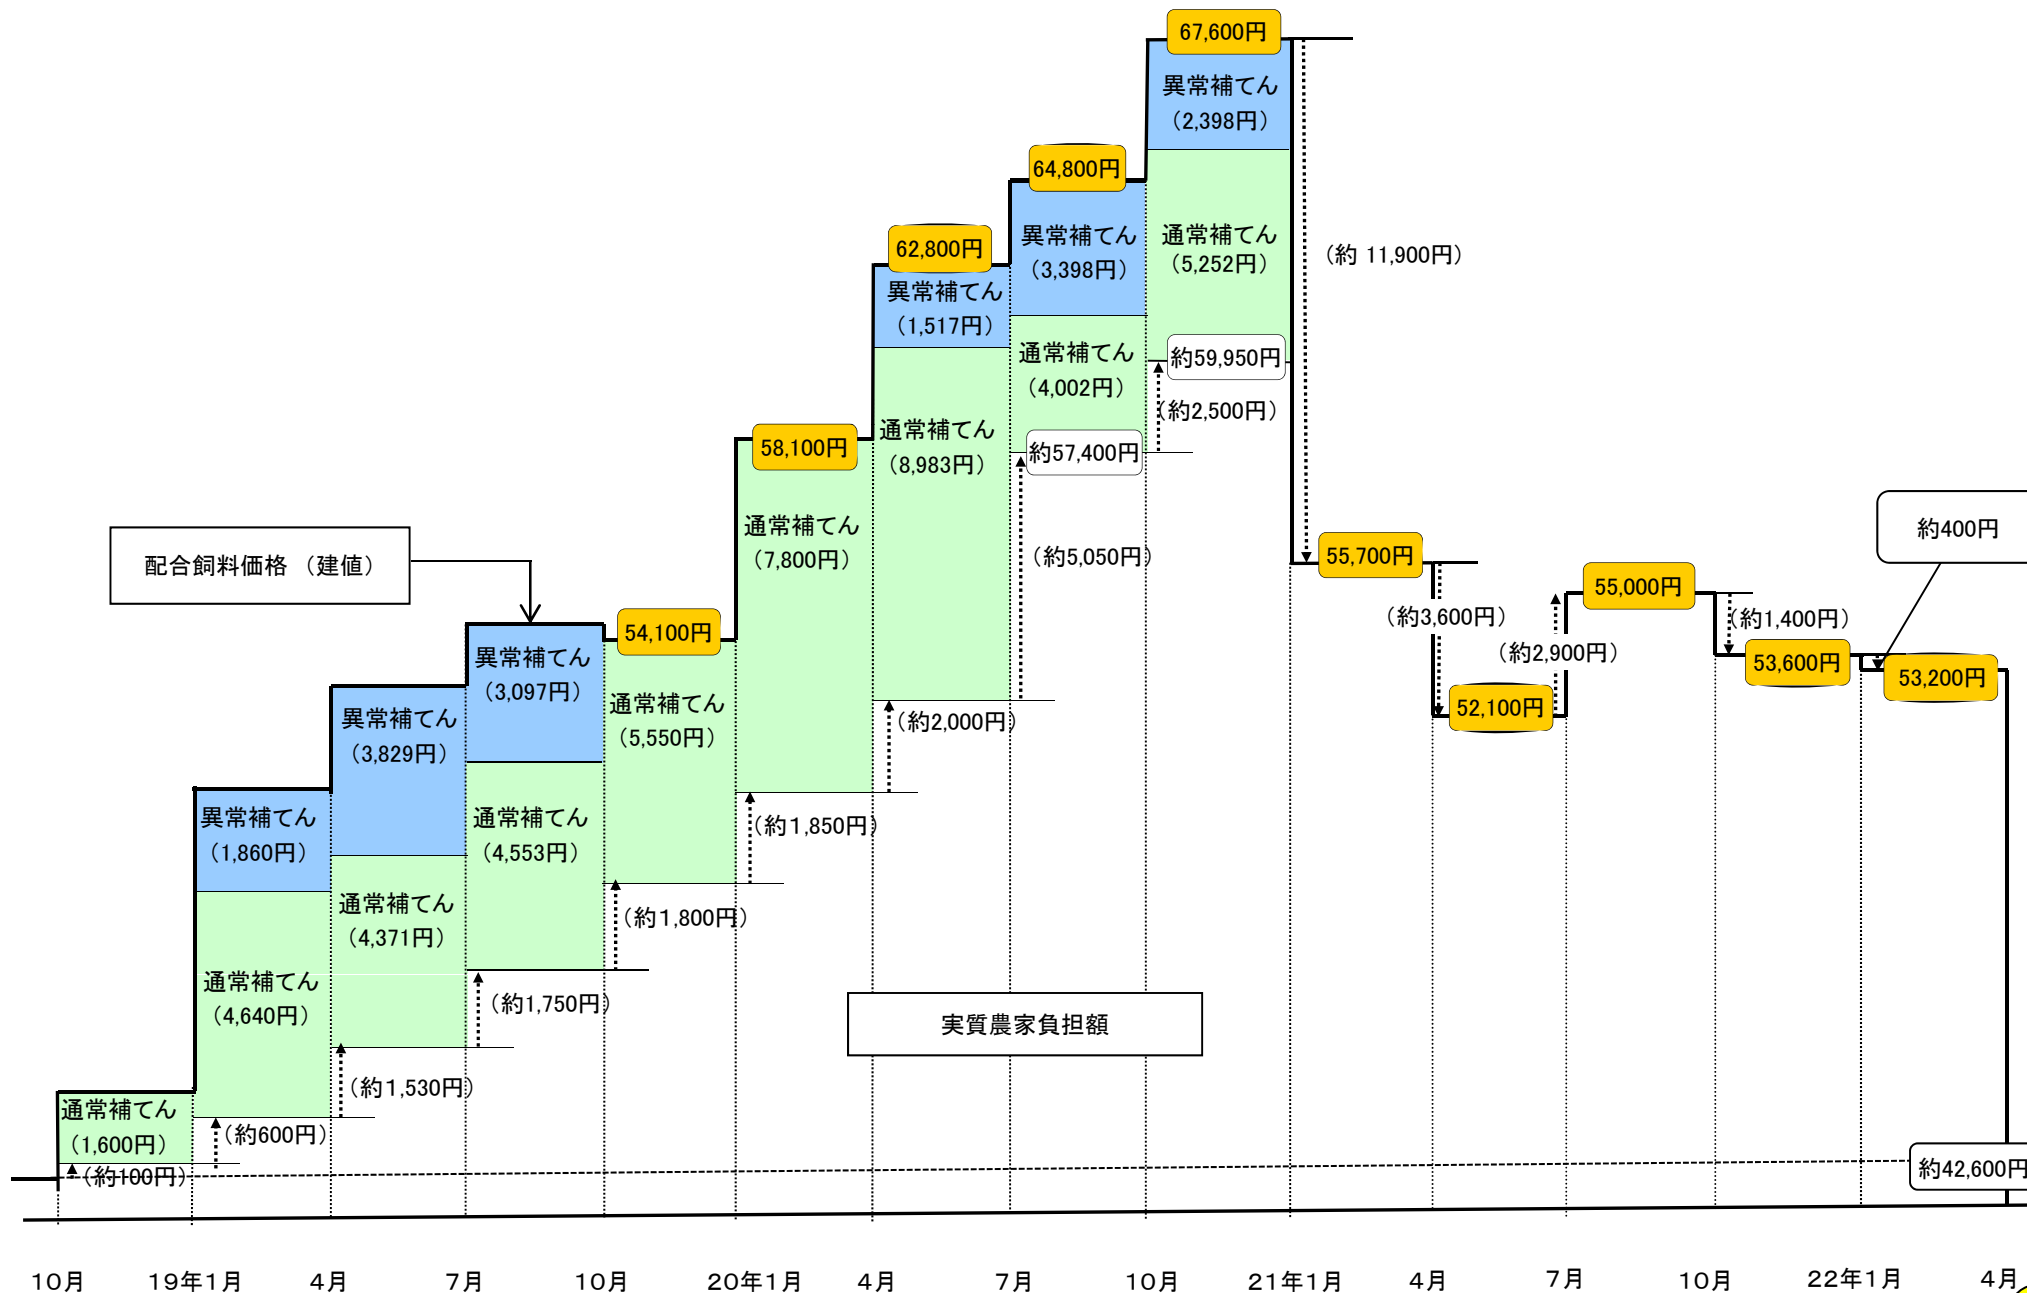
67,600円
異常補てん
（2,398円）
64,800円
異常補てん
（3,398円）
通常補てん
（5,252円）
（約 11,900円）
62,800円
異常補てん
（1,517円）
通常補てん
（4,002円）
約59,950円
（約2,500円）
58,100円
通常補てん
（8,983円）
約57,400円
通常補てん
（7,800円）
（約5,050円）
55,700円
約400円
配合飼料価格（建値）
55,000円
（約3,600円）
（約1,400円）
（約2,900円）
54,100円
異常補てん
（3,097円）
53,600円
53,200円
52,100円
異常補てん
（3,829円）
通常補てん
（5,550円）
（約2,000円）
異常補てん
（1,860円）
通常補てん
（4,553円）
（約1,850円）
通常補てん
（4,371円）
（約1,800円）
通常補てん
（4,640円）
（約1,750円）
実質農家負担額
（約1,530円）
通常補てん
（1,600円）
（約600円）
（約100円）
約42,600円
10月 19年1月 4月 7月 10月 20年1月 4月 7月 10月 21年1月 4月 7月 10月 22年1月 4月